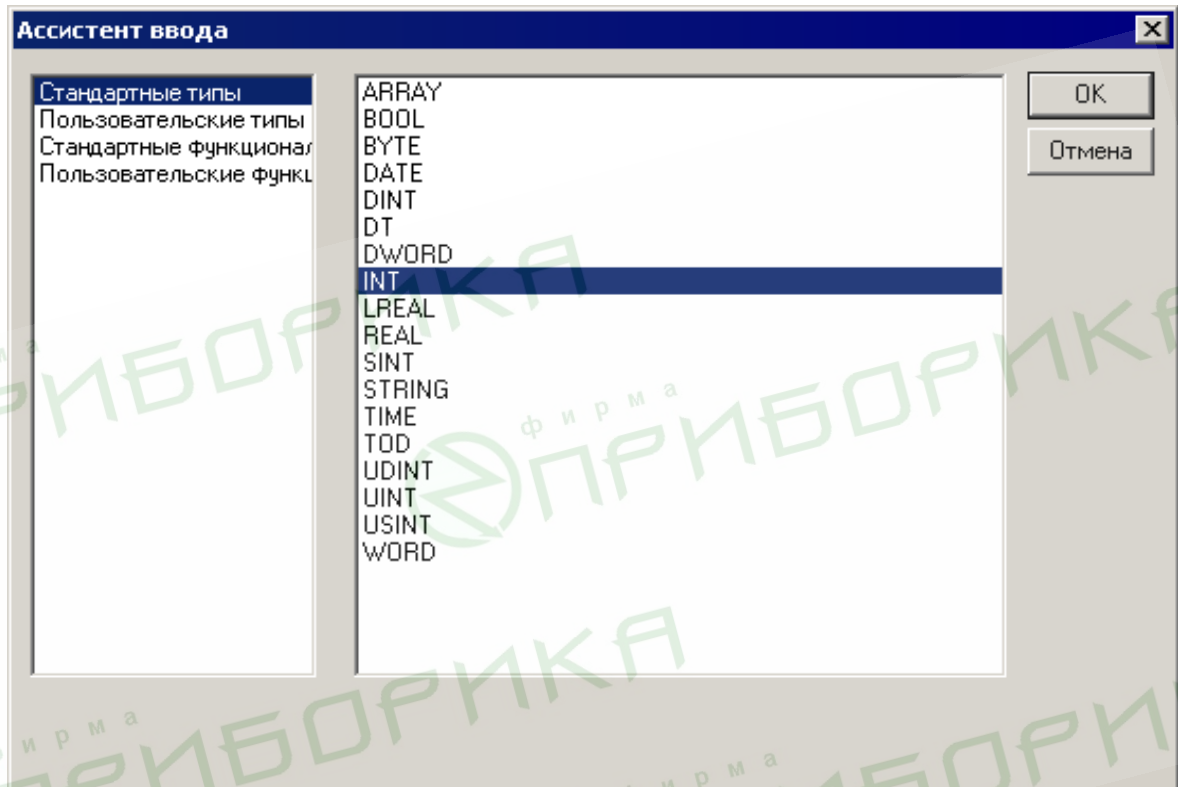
Ассистент ввода

Стандартные типы
Пользовательские типы
Стандартные функционал
Пользовательские функц

ARRAY
BOOL
BYTE
DATE
DINT
DT
DWORD
INT
LREAL
REAL
SINT
STRING
TIME
TOD
UDINT
UINT
USINT
WORD

OK
Отмена

фирма ПРИБОРИКА
фирма ПРИБОРИКА
фирма ПРИБОРИКА